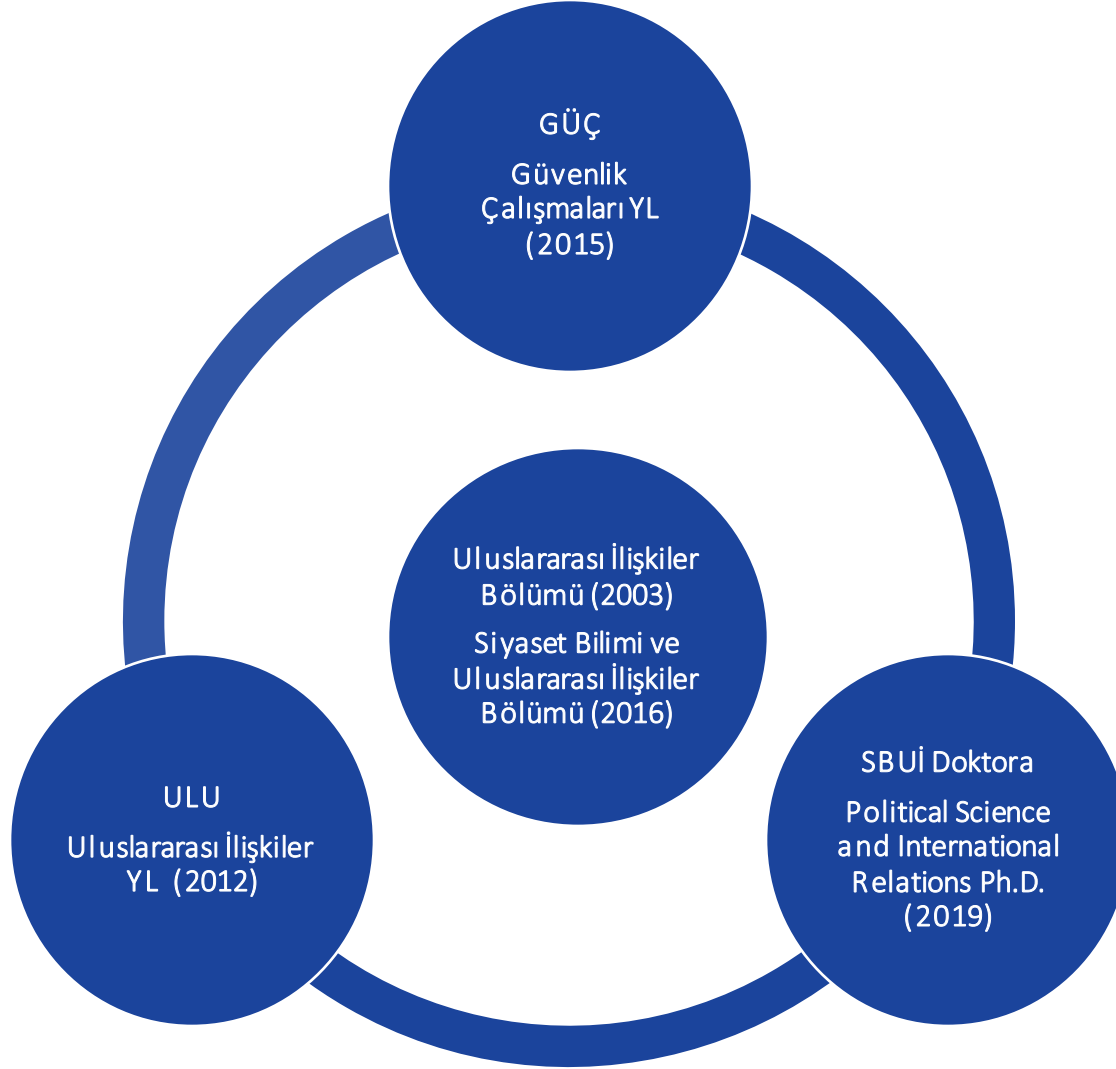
GÜÇ

Güvenlik Çalışmaları YL (2015)

Uluslararası İlişkiler Bölümü (2003)

Siyaset Bilimi ve Uluslararası İlişkiler Bölümü (2016)

ULU

Uluslararası İlişkiler YL (2012)

SBUİ Doktora

Political Science and International Relations Ph.D. (2019)